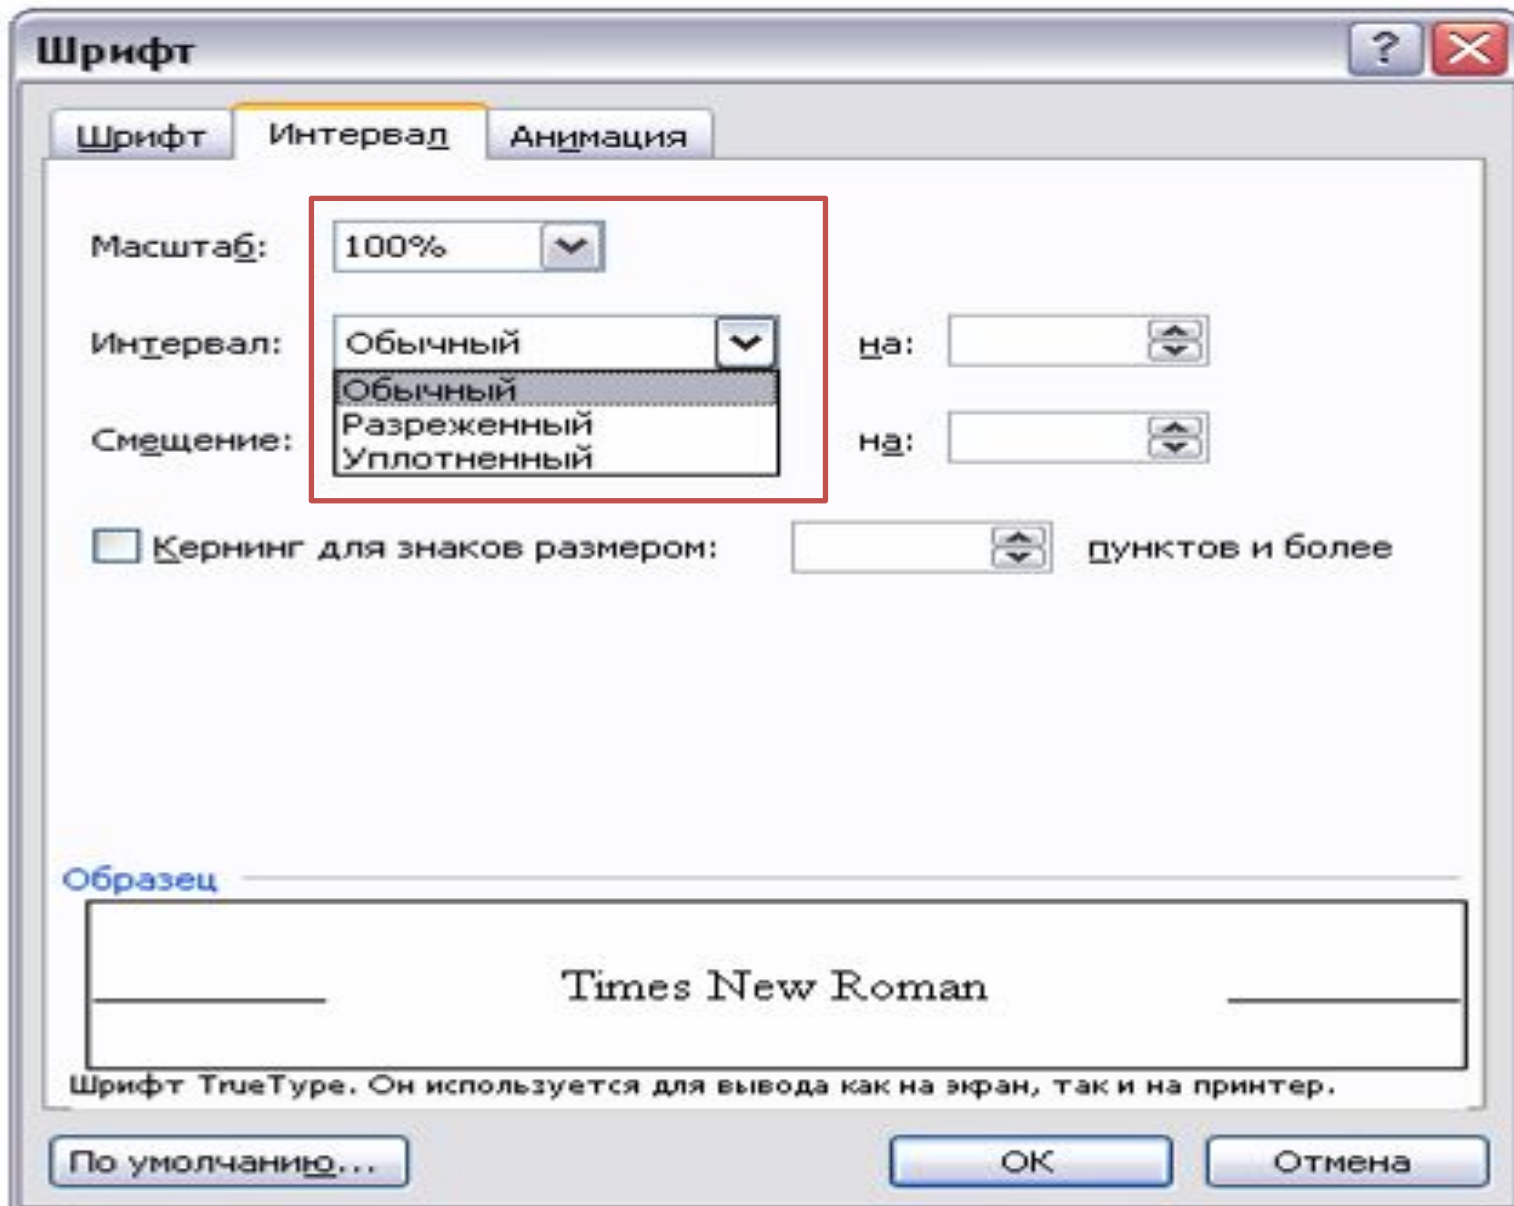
Шрифт

?

Шрифт Интервал Анимация

Масштаб: 100%

Интервал: Обычный на:

Обычный
Разреженный
Уплотненный

Смещение: на:

Кернинг для знаков размером: пунктов и более

Образец

Times New Roman

Шрифт TrueType. Он используется для вывода как на экран, так и на принтер.

По умолчанию... ОК Отмена